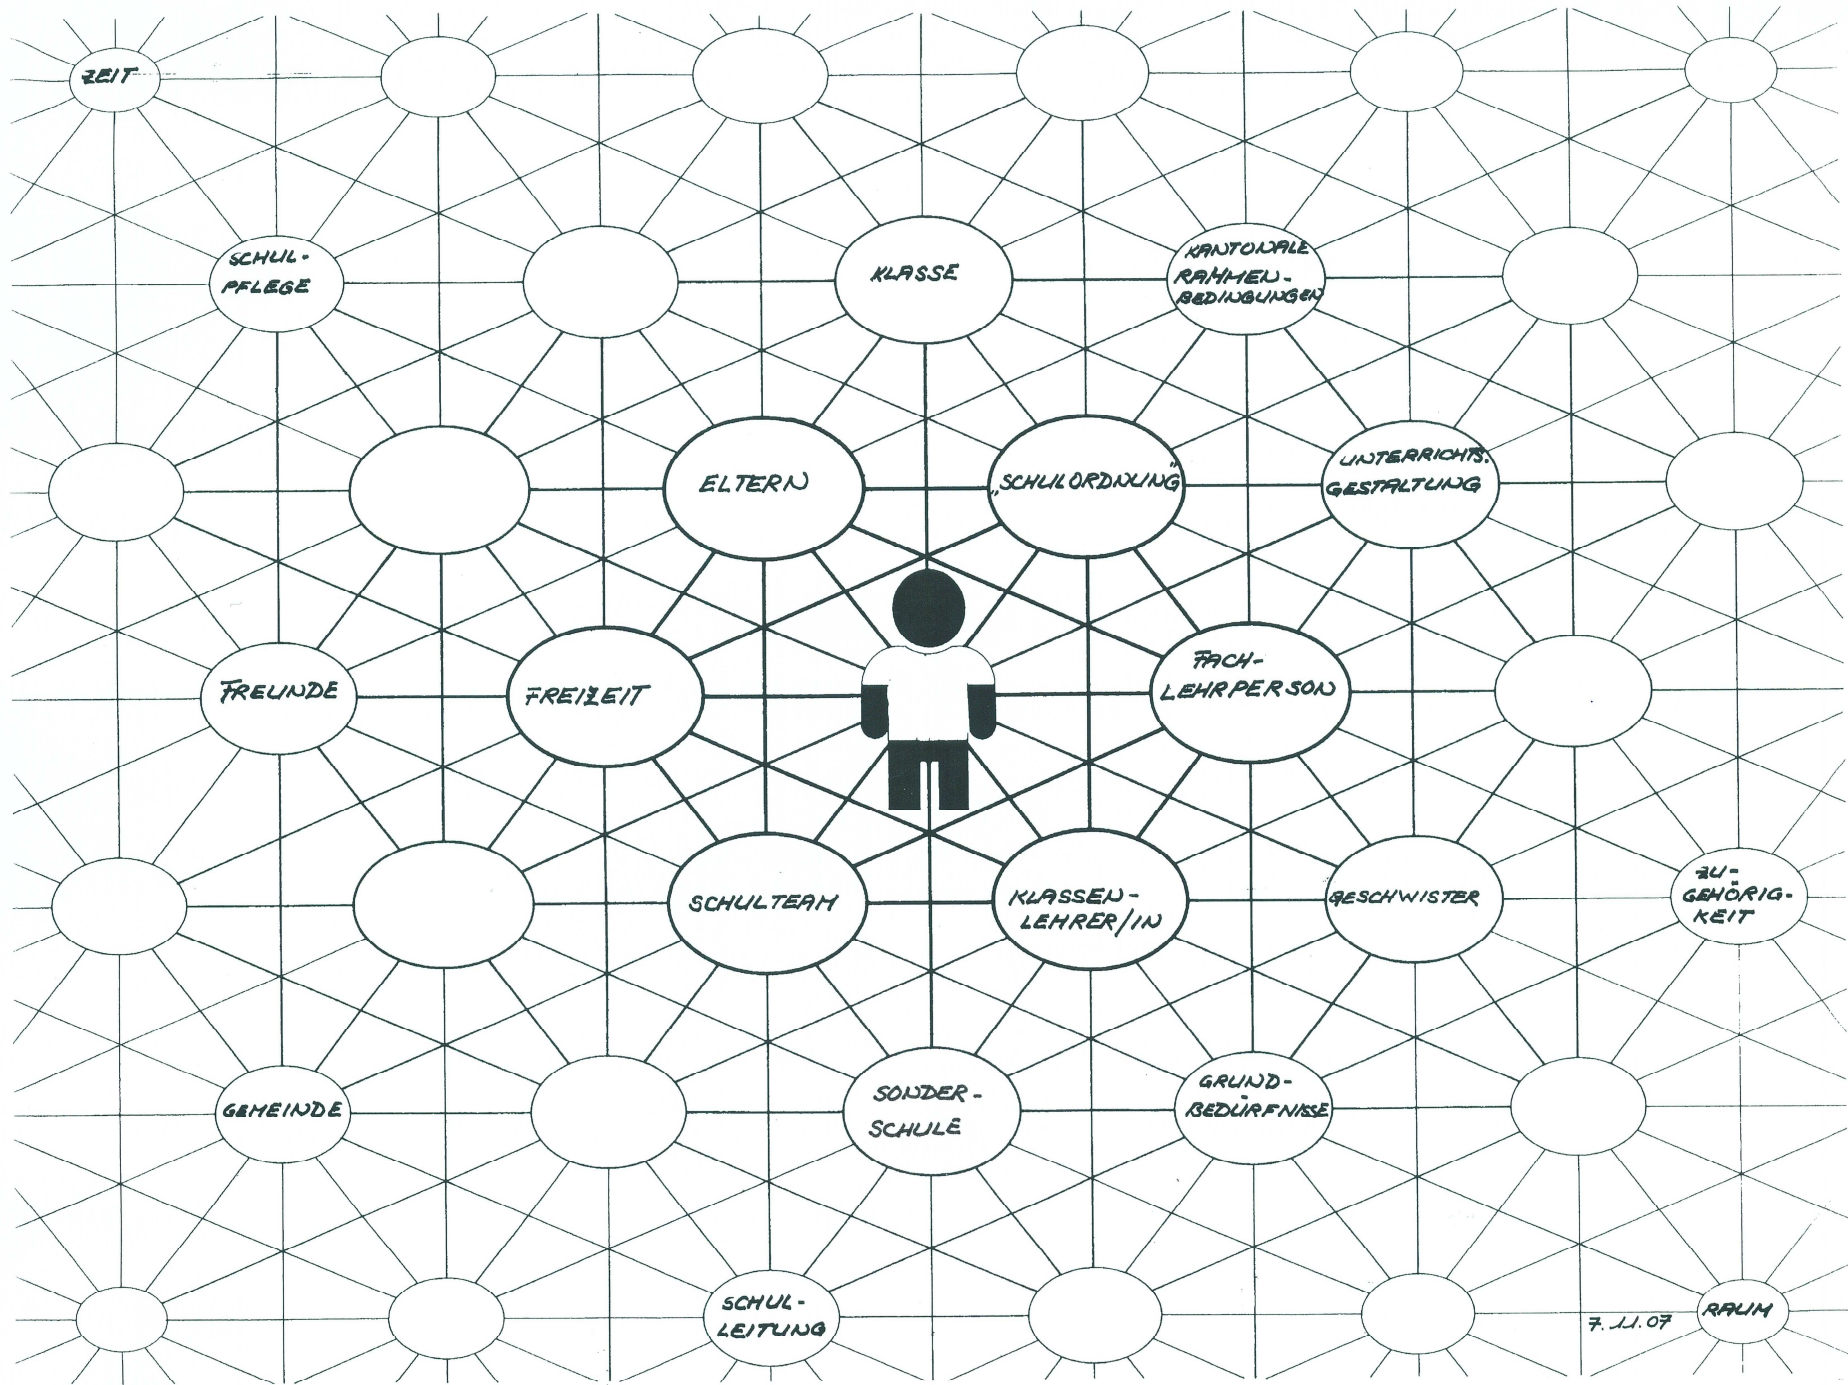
ZEIT

SCHUL-PFLEGE

KLASSE

KANTONALE RAHMEN-BEDINGUNGEN

ELTERN

„SCHULORDNUNG"

UNTERRICHTS-GESTALTUNG

FREUNDE

FREIZEIT

FACH-LEHRPERSON

SCHULTEAM

KLASSEN-LEHRER/IN

GESCHWISTER

ZU-GEHÖRIG-KEIT

GEMEINDE

SONDER-SCHULE

GRUND-BEDÜRFNISSE

SCHUL-LEITUNG

7.11.07

RAUM